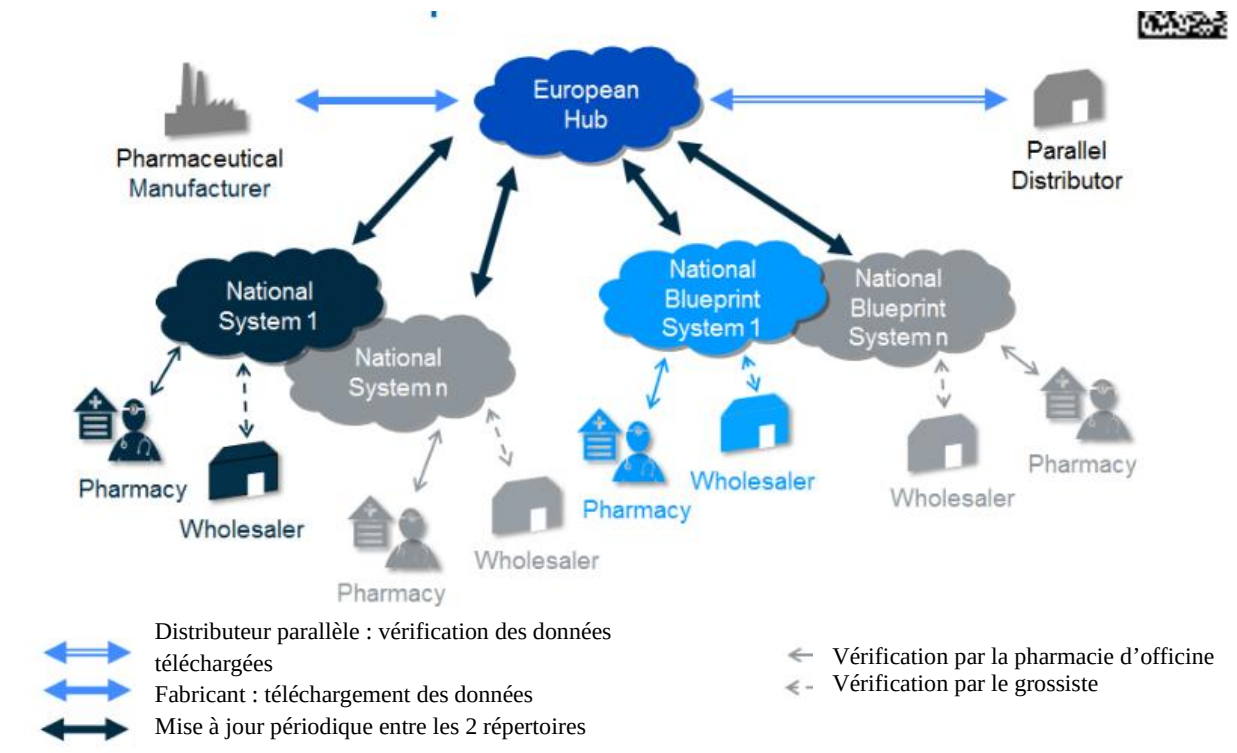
European Hub

Pharmaceutical Manufacturer

Parallel Distributor

National System 1

National System n

National Blueprint System 1

National Blueprint System n

Pharmacy

Wholesaler

Pharmacy

Wholesaler

Pharmacy

Wholesaler

Wholesaler

Pharmacy

Distributeur parallèle : vérification des données téléchargées

Fabricant : téléchargement des données

Mise à jour périodique entre les 2 répertoires

Vérification par la pharmacie d’officine

Vérification par le grossiste